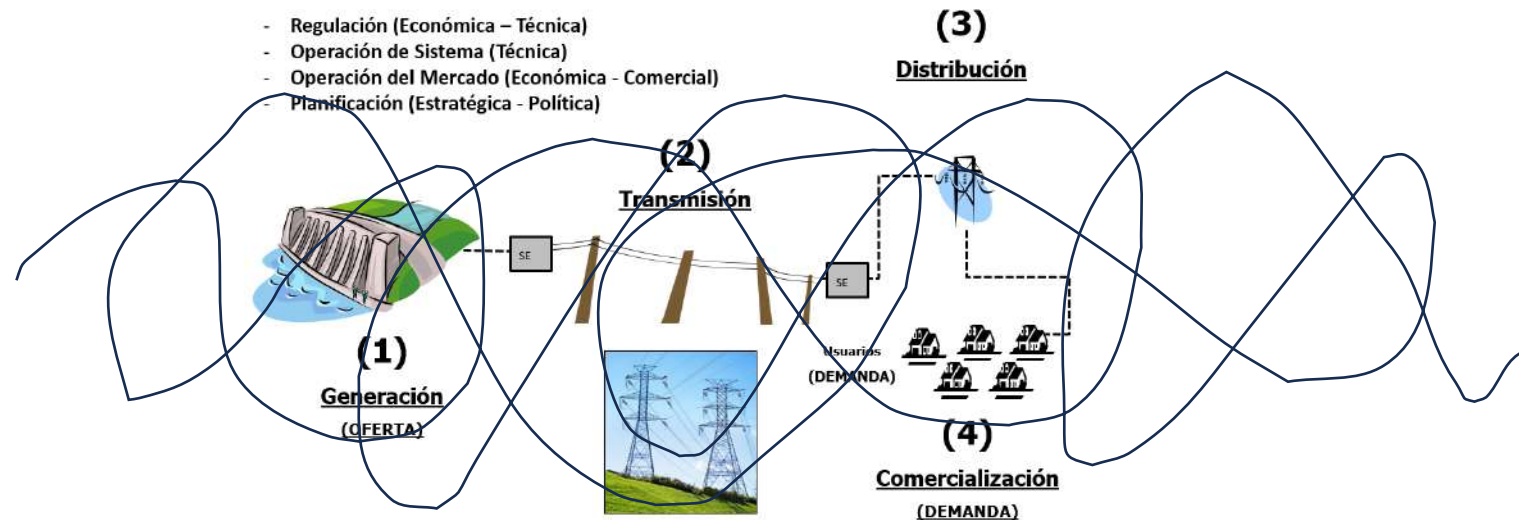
- Regulación (Económica – Técnica)
- Operación de Sistema (Técnica)
- Operación del Mercado (Económica - Comercial)
- Planificación (Estratégica - Política)

(3)
Distribución

(2)
Transmisión

SE

SE

(1)
Generación
(OFERTA)

Usuarios
(DEMANDA)

(4)
Comercialización
(DEMANDA)